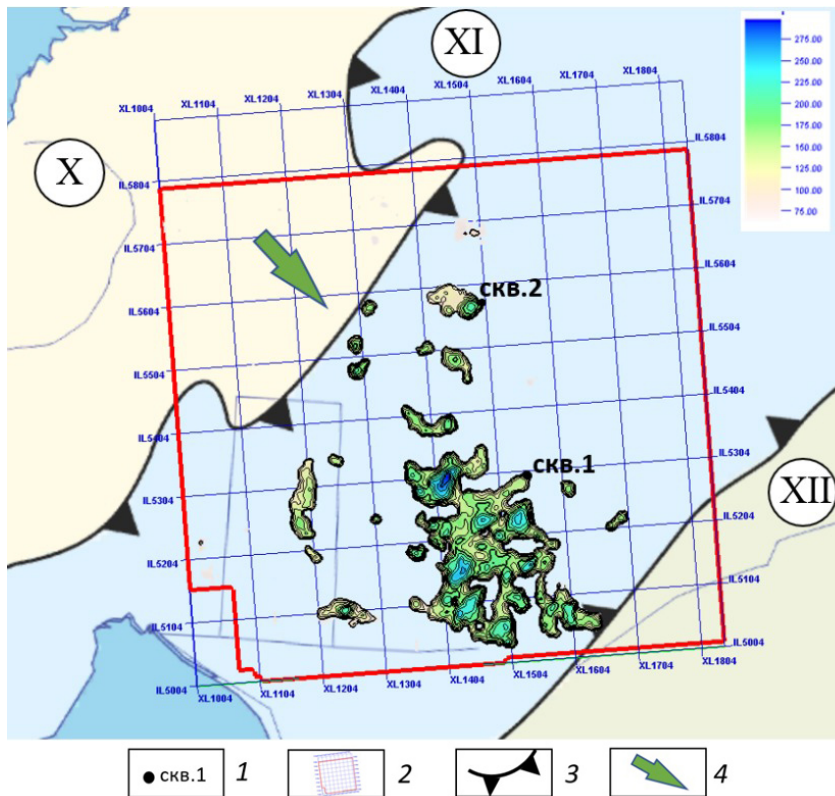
XI
X
XII
275.00
250.00
225.00
200.00
175.00
150.00
125.00
100.00
75.00
XL1004 XL1104 XL1204 XL1304 XL1404 XL1504 XL1604 XL1704 XL1804
IL5804
IL5704
IL5604
IL5504
IL5404
IL5304
IL5204
IL5104
IL5004
IL5804
IL5704
IL5604
IL5504
IL5404
IL5304
IL5204
IL5104
IL5004
скв.2
скв.1
XL1004 XL1104 XL1204 XL1304 XL1404 XL1504 XL1604 XL1704 XL1804
скв.1 1
2
3
4